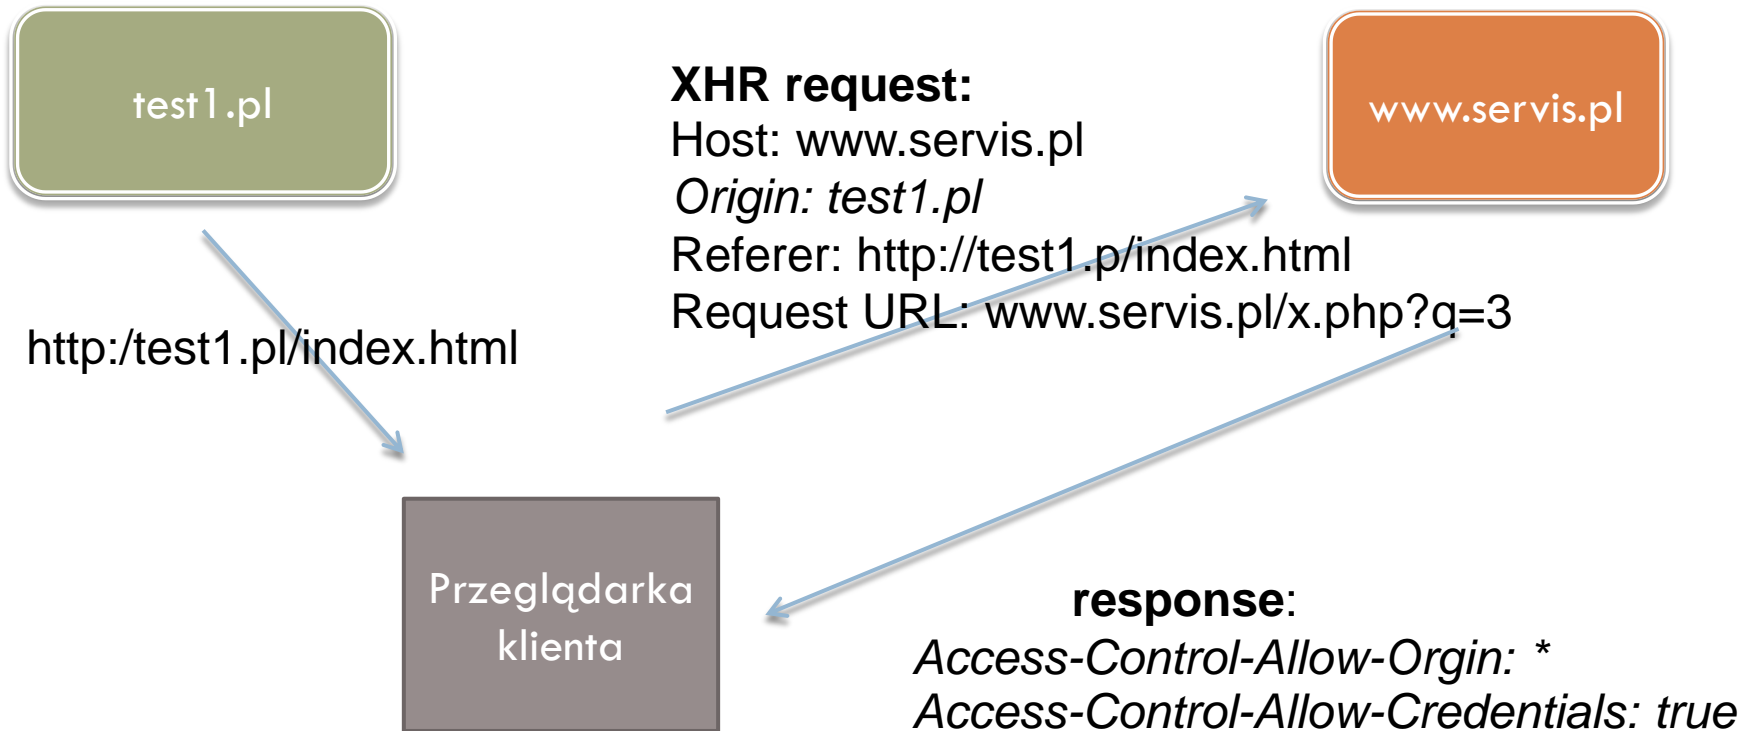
test1.pl

XHR request:
Host: www.servis.pl
Origin: test1.pl
Referer: http://test1.p/index.html
Request URL: www.servis.pl/x.php?q=3

www.servis.pl

http:/test1.pl/index.html

Przeglądarka klienta

response:
Access-Control-Allow-Orgin: *
Access-Control-Allow-Credentials: true